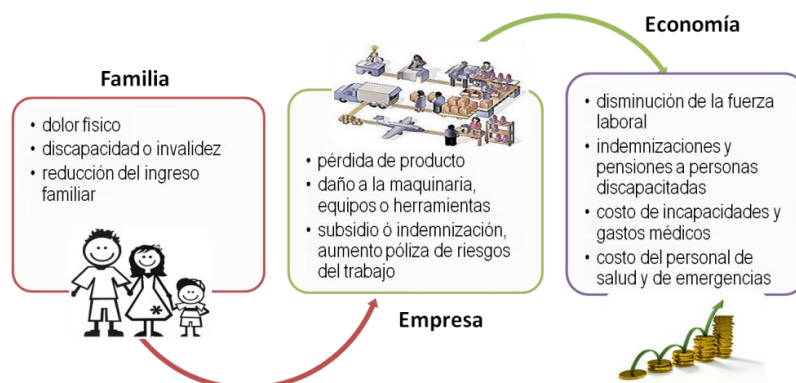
Familia

• dolor físico
• discapacidad o invalidez
• reducción del ingreso familiar

• pérdida de producto
• daño a la maquinaria, equipos o herramientas
• subsidio ó indemnización, aumento póliza de riesgos del trabajo

Empresa

Economía

• disminución de la fuerza laboral
• indemnizaciones y pensiones a personas discapacitadas
• costo de incapacidades y gastos médicos
• costo del personal de salud y de emergencias